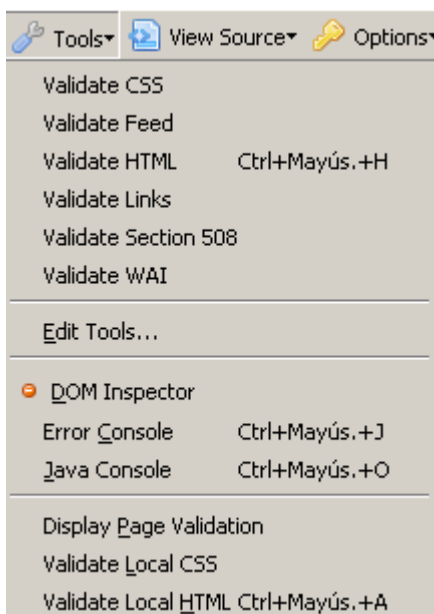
Tools View Source Options

Validate CSS
Validate Feed
Validate HTML Ctrl+Mayús.+H
Validate Links
Validate Section 508
Validate WAI

Edit Tools...

DOM Inspector
Error Console Ctrl+Mayús.+J
Java Console Ctrl+Mayús.+O

Display Page Validation
Validate Local CSS
Validate Local HTML Ctrl+Mayús.+A